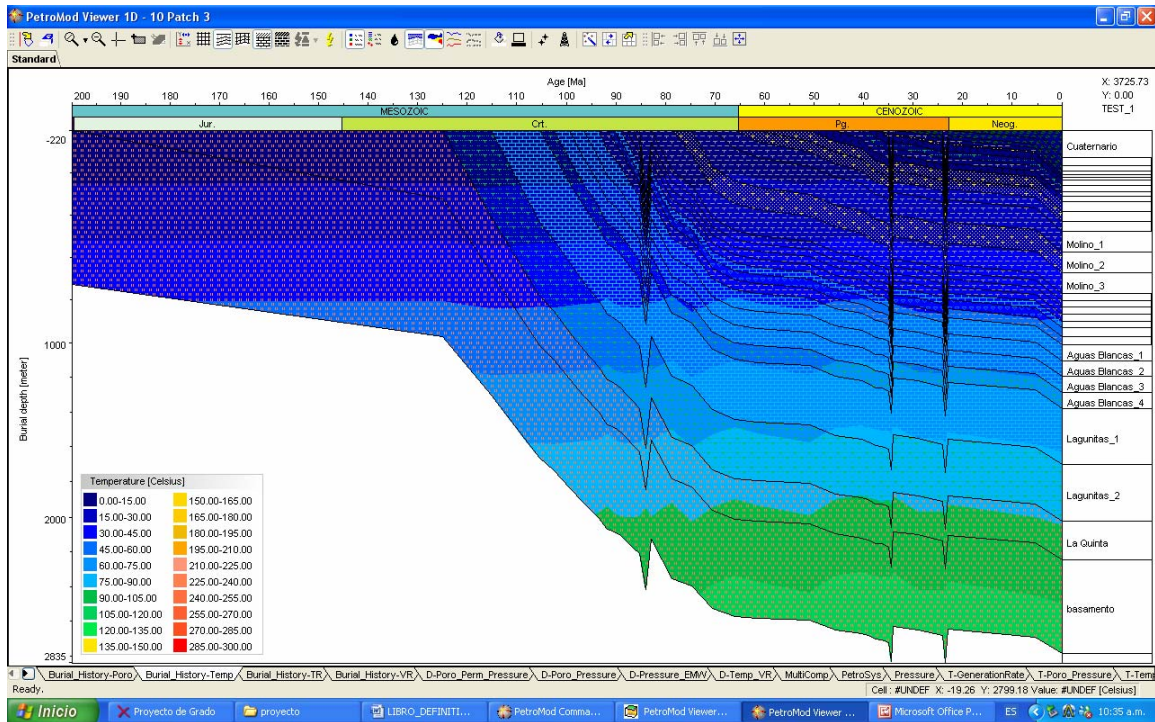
PetroMod Viewer 1D - 10 Patch 3

Standard

Age [Ma]

200 190 180 170 160 150 140 130 120 110 100 90 80 70 60 50 40 30 20 10 0

X: 3725.73
Y: 0.00
TEST_1

MESOZOIC
CENOZOIC

Jur.
Crt.
Pg.
Neog.

-220

1000

2000

2835

Burial depth [meter]

Cuaternario
Molino_1
Molino_2
Molino_3
Aguas Blancas_1
Aguas Blancas_2
Aguas Blancas_3
Aguas Blancas_4
Lagunitas_1
Lagunitas_2
La Quinta
basamento

Temperature [Celsius]

| | |
|---|---|
| 0.00-15.00 | 150.00-165.00 |
| 15.00-30.00 | 165.00-180.00 |
| 30.00-45.00 | 180.00-195.00 |
| 45.00-60.00 | 195.00-210.00 |
| 60.00-75.00 | 210.00-225.00 |
| 75.00-90.00 | 225.00-240.00 |
| 90.00-105.00 | 240.00-255.00 |
| 105.00-120.00 | 255.00-270.00 |
| 120.00-135.00 | 270.00-285.00 |
| 135.00-150.00 | 285.00-300.00 |

Burial_History-Poro Burial_History-Temp Burial_History-TR Burial_History-VR D-Poro_Perm_Pressure D-Poro_Pressure D-Pressure_EMW D-Temp_VR MultiComp PetroSys Pressure T-GenerationRate T-Poro_Pressure T-Tem

Ready.
Cell : #UNDEF X: -19.26 Y: 2799.18 Value: #UNDEF [Celsius]

Inicio Proyecto de Grado proyecto LIBRO_DEFINITI... PetroMod Comma... PetroMod Viewer... PetroMod Viewer ... Microsoft Office P... ES 10:35 a.m.